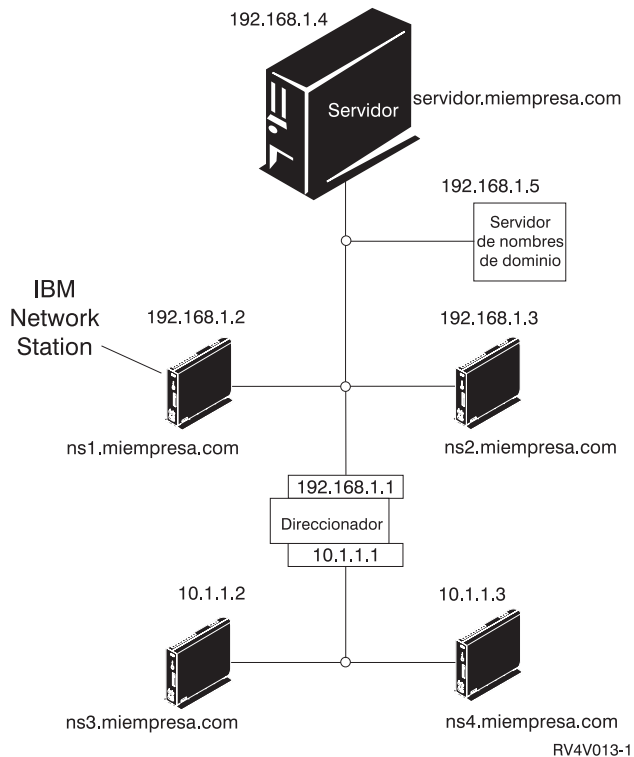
192.168.1.4

Servidor

servidor.miempresa.com

192.168.1.5

Servidor de nombres de dominio

IBM Network Station

192.168.1.2

192.168.1.3

ns1.miempresa.com

ns2.miempresa.com

192.168.1.1

Direccionador

10.1.1.1

10.1.1.2

10.1.1.3

ns3.miempresa.com

ns4.miempresa.com

RV4V013-1